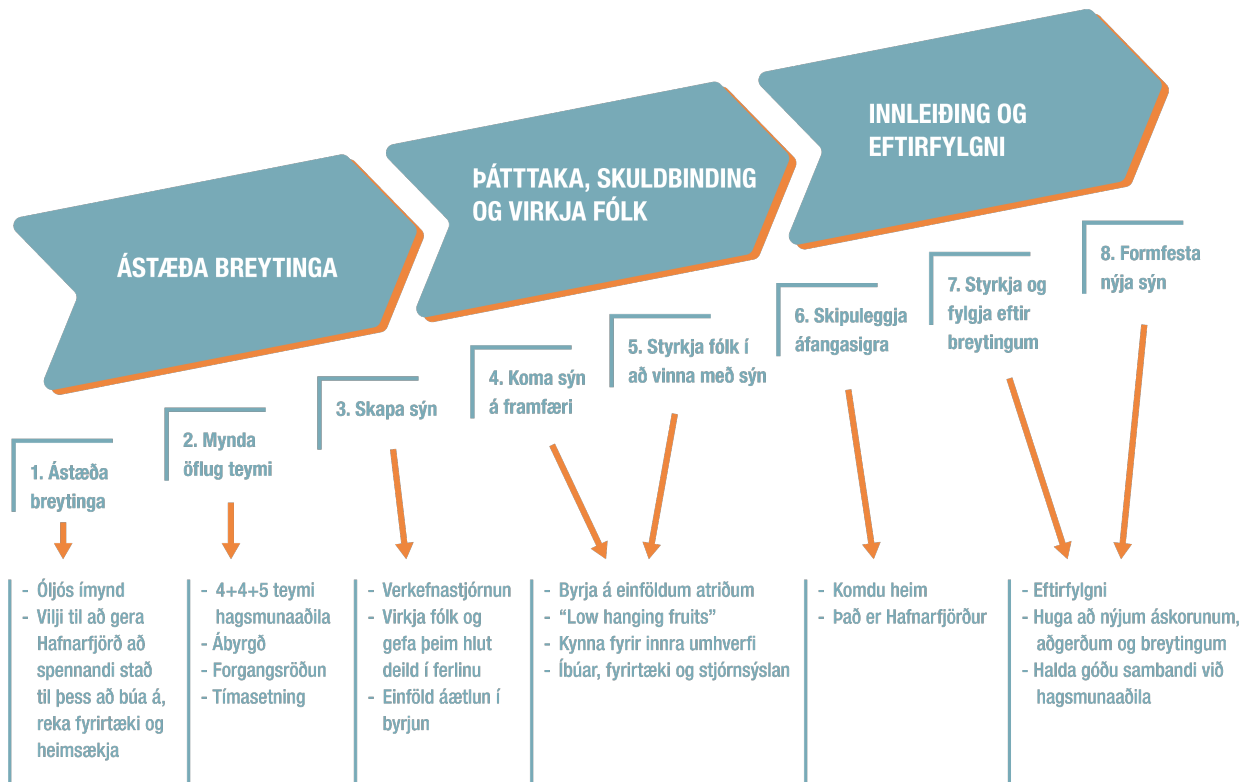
ÁSTÆÐA BREYTINGA

ÞÁTTTAKA, SKULDBINDING OG VIRKJA FÓLK

INNLEIÐING OG EFTIRFYLGNI

1. Ástæða breytinga

2. Mynda öflug teymi

3. Skapa sýn

4. Koma sýn á framfæri

5. Styrkja fólk í að vinna með sýn

6. Skipuleggja áfangasigra

7. Styrkja og fylgja eftir breytingum

8. Formfesta nýja sýn

- Óljós ímynd
- Vilji til að gera Hafnarfjörð að spennandi stað til þess að búa á, reka fyrirtæki og heimsækja

- 4+4+5 teymi hagsmunaaðila
- Ábyrgð
- Forgangsröðun
- Tímasetning

- Verkefnastjórnun
- Virkja fólk og gefa þeim hlut deild í ferlinu
- Einföld áætlun í byrjun

- Byrja á einföldum atriðum
- "Low hanging fruits"
- Kynna fyrir innra umhverfi
- Íbúar, fyrirtæki og stjórnsýslan

- Komdu heim
- Það er Hafnarfjörður

- Eftirfylgni
- Huga að nýjum áskorunum, aðgerðum og breytingum
- Halda góðu sambandi við hagsmunaaðila